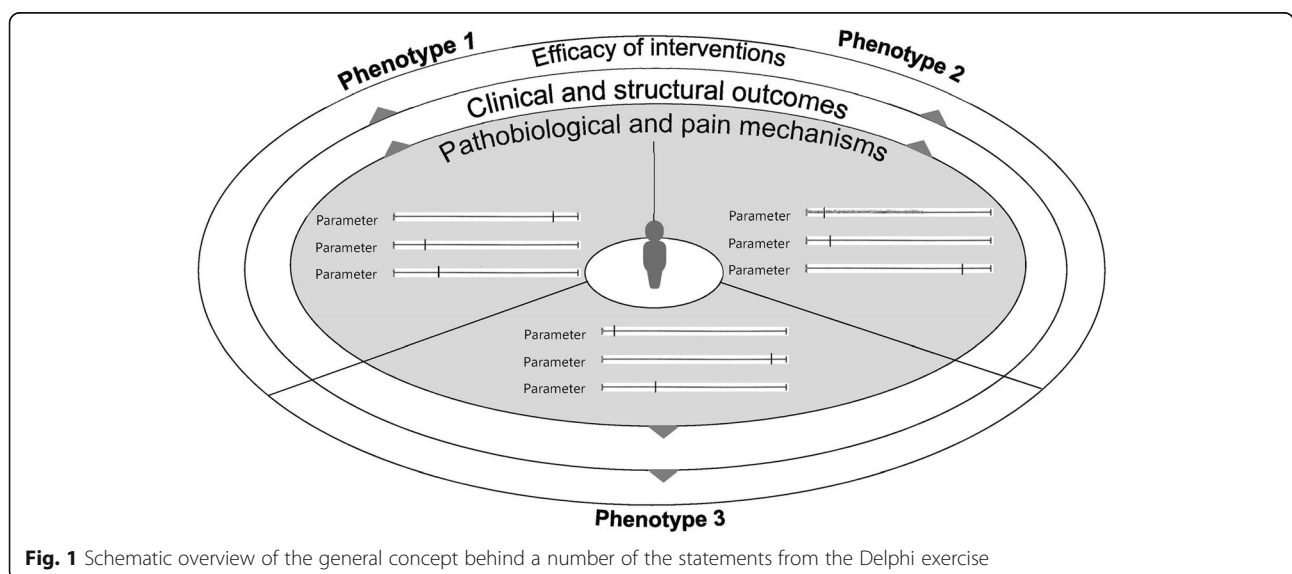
Phenotype 1

Efficacy of interventions

Phenotype 2

Clinical and structural outcomes

Pathobiological and pain mechanisms

Parameter

Parameter

Parameter

Parameter

Parameter

Parameter

Parameter

Parameter

Parameter

Phenotype 3

**Fig. 1** Schematic overview of the general concept behind a number of the statements from the Delphi exercise